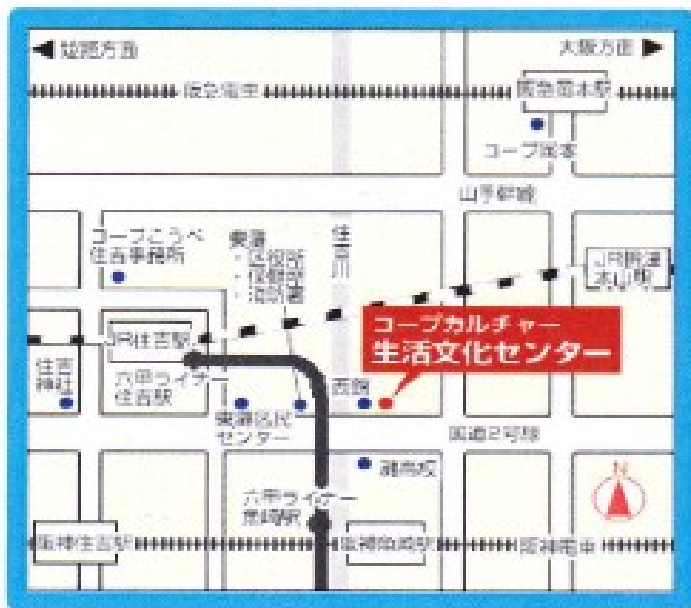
◀ 姫路方面

大阪方面 ▶

阪急電車

阪急岡本駅

コープ岡本

山手幹線

コープこうべ 住吉事務所

東灘 ・区役所 ・保健所 ・消防署

住吉川

JR摂津本山駅

JR住吉駅

コープカルチャー
生活文化センター

住吉神社

六甲ライナー 住吉駅

東灘区民センター

西側

国道2号線

灘高校

六甲ライナー 魚崎駅

N

阪神住吉駅

阪神魚崎駅

阪神電車